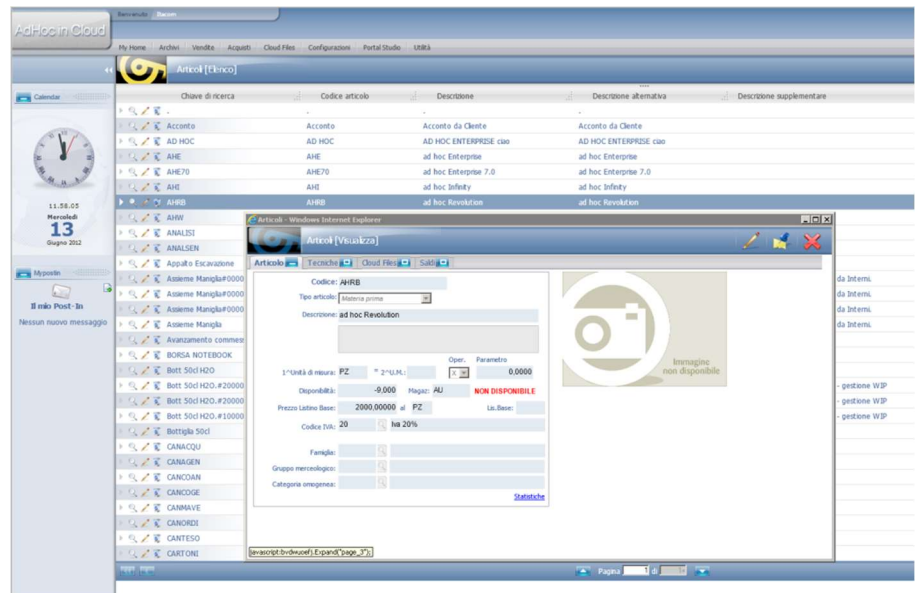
AdHoc in Cloud

Benvenuto Bacom

My Home Archivi Vendite Acquisti Cloud Files Configurazioni Portal Studio Utilità

Articoli [Elenco]

Calendar

11.58.05
Mercoledì
13
Giugno 2012

Mypostin

Il mio Post-In
Nessun nuovo messaggio

| Chiave di ricerca | Codice articolo | Descrizione | Descrizione alternativa | Descrizione supplementare |
|---|---|---|---|---|
| Acconto | Acconto | Acconto da Cliente | Acconto da Cliente | |
| AD HOC | AD HOC | AD HOC ENTERPRISE ciao | AD HOC ENTERPRISE ciao | |
| AHE | AHE | ad hoc Enterprise | ad hoc Enterprise | |
| AHE70 | AHE70 | ad hoc Enterprise 7.0 | ad hoc Enterprise 7.0 | |
| AHI | AHI | ad hoc Infinity | ad hoc Infinity | |
| AHRB | AHRB | ad hoc Revolution | ad hoc Revolution | |
| AHW | | | | |
| ANALISI | | | | |
| ANALSEN | | | | |
| Appalto Escavazione | | | | |
| Assieme Maniglia#0000 | | | | da Interni. |
| Assieme Maniglia#0000 | | | | da Interni. |
| Assieme Maniglia#0000 | | | | da Interni. |
| Assieme Maniglia | | | | da Interni. |
| Avanzamento commes | | | | |
| BORSA NOTEBOOK | | | | |
| Bott 50cl H2O | | | | |
| Bott 50cl H2O.#20000 | | | | - gestione WIP |
| Bott 50cl H2O.#20000 | | | | - gestione WIP |
| Bott 50cl H2O.#10000 | | | | - gestione WIP |
| Bottiglia 50cl | | | | |
| CANACQU | | | | |
| CANAGEN | | | | |
| CANCOAN | | | | |
| CANCOGE | | | | |
| CANMAVE | | | | |
| CANORDI | | | | |
| CANTESO | | | | |
| CARTONI | | | | |

Articoli - Windows Internet Explorer

Articoli [Visualizza]

Articolo Tecniche Cloud Files Saldi

Codice: AHRB
Tipo articolo: Materia prima
Descrizione: ad hoc Revolution
1^Unità di misura: PZ  * 2^U.M.:  Oper. X  Parametro 0,0000
Disponibilità: -9,000  Magaz: AU  NON DISPONIBILE
Prezzo Listino Base: 2000,00000 al PZ  Lis.Base:
Codice IVA: 20  Iva 20%
Famiglia:
Gruppo merceologico:
Categoria omogenea:
Statistiche

Immagine non disponibile

javascript:bvdwucef).Expand("page_3");

Pagina 1 di